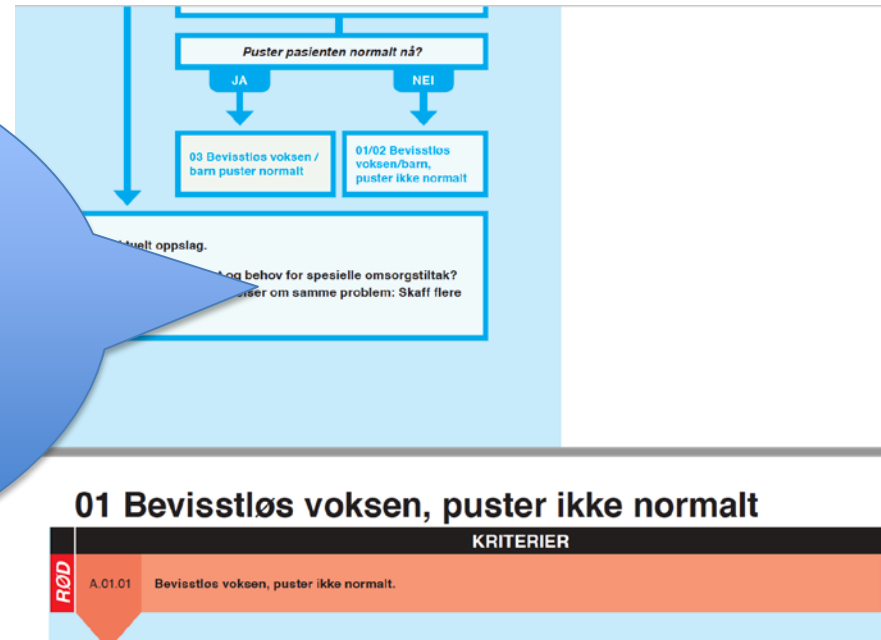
Puster pasienten normalt nå?

JA

NEI

03 Bevisstløs voksen / barn puster normalt

01/02 Bevisstløs voksen/barn, puster ikke normalt

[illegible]uelt oppslag.

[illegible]og behov for spesielle omsorgstiltak?

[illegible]ser om samme problem: Skaff flere

01 Bevisstløs voksen, puster ikke normalt

KRITERIER

RØD

A.01.01

Bevisstløs voksen, puster ikke normalt.